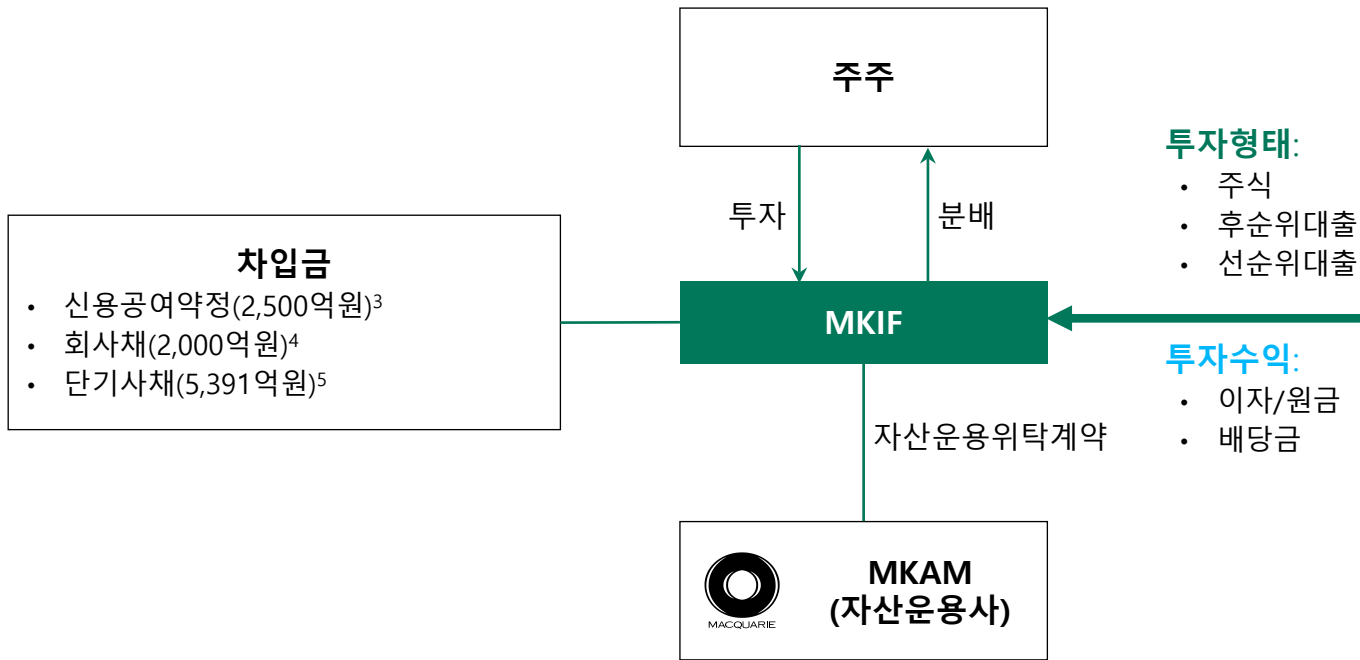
주주

투자

분배

투자형태:
• 주식
• 후순위대출
• 선순위대출

차입금
• 신용공여약정(2,500억원)$^3$
• 회사채(2,000억원)$^4$
• 단기사채(5,391억원)$^5$

MKIF

투자수익:
• 이자/원금
• 배당금

자산운용위탁계약

MACQUARIE

MKAM
(자산운용사)